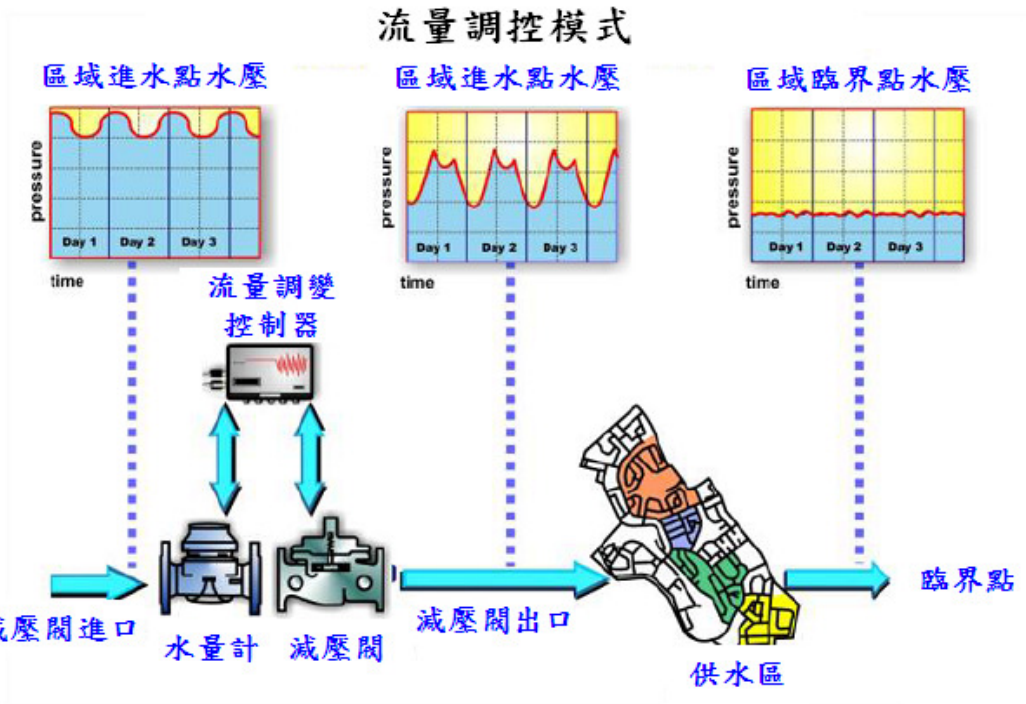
流量調控模式

區域進水點水壓

pressure

Day 1 Day 2 Day 3

time

區域進水點水壓

pressure

Day 1 Day 2 Day 3

time

區域臨界點水壓

pressure

Day 1 Day 2 Day 3

time

流量調變
控制器

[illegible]壓閥進口

水量計

減壓閥

減壓閥出口

供水區

臨界點